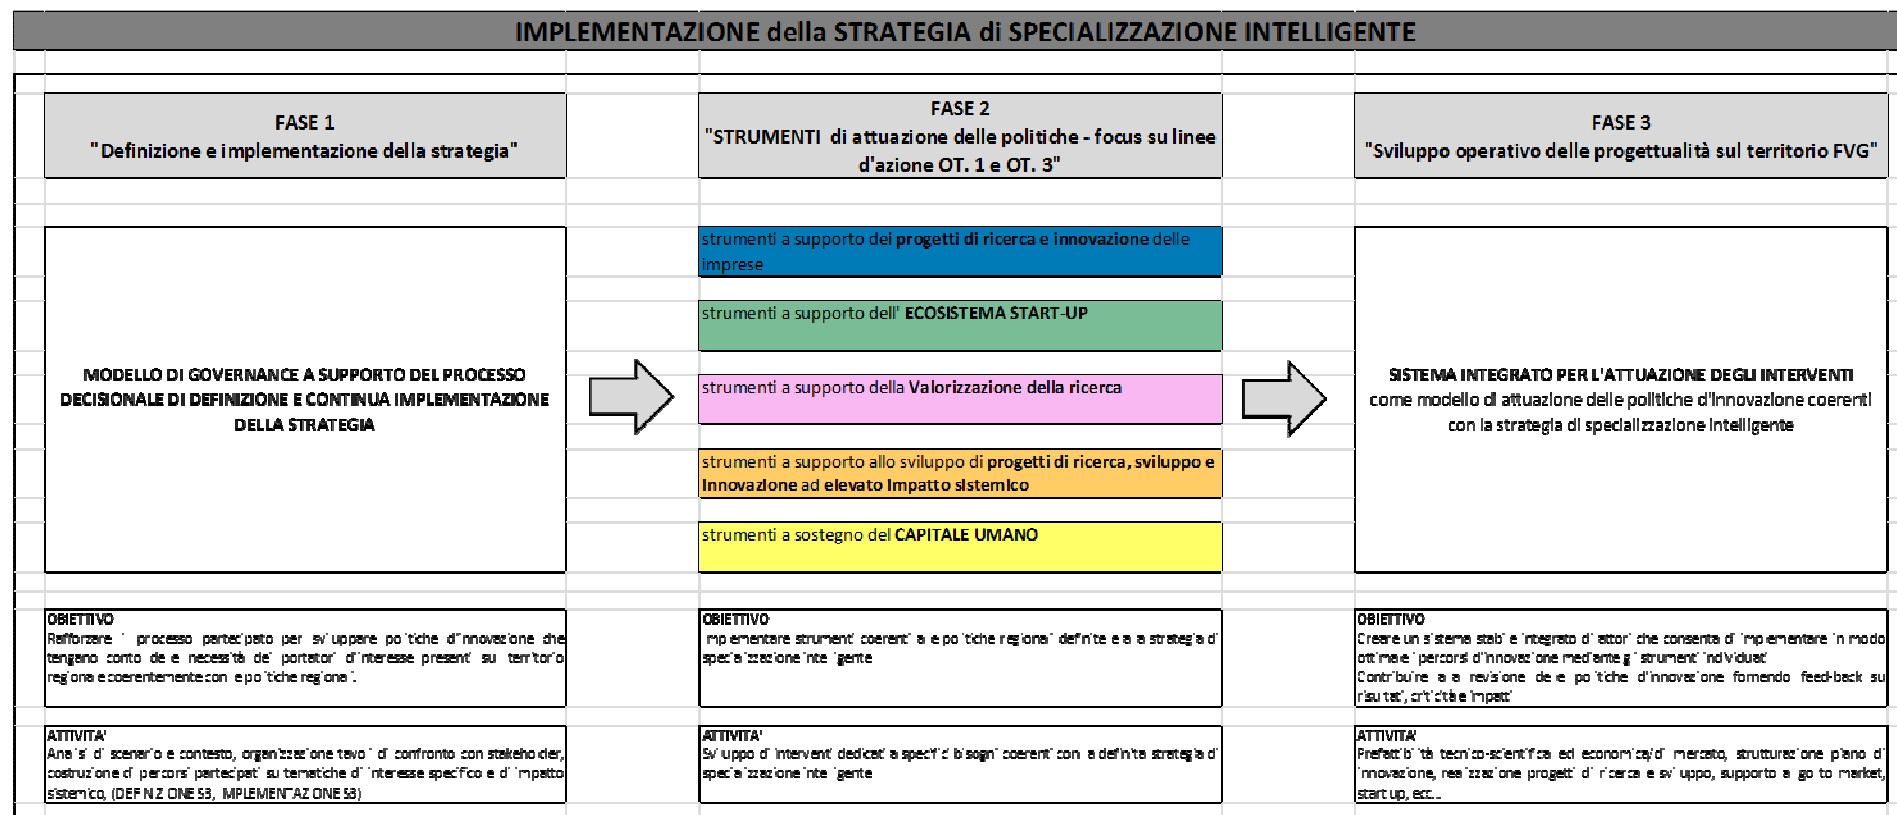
IMPLEMENTAZIONE della STRATEGIA di SPECIALIZZAZIONE INTELLIGENTE

FASE 1
"Definizione e implementazione della strategia"

FASE 2
"STRUMENTI di attuazione delle politiche - focus su linee d'azione OT. 1 e OT. 3"

FASE 3
"Sviluppo operativo delle progettualità sul territorio FVG"

MODELLO DI GOVERNANCE A SUPPORTO DEL PROCESSO DECISIONALE DI DEFINIZIONE E CONTINUA IMPLEMENTAZIONE DELLA STRATEGIA

strumenti a supporto dei progetti di ricerca e innovazione delle imprese

strumenti a supporto dell' ECOSISTEMA START-UP

strumenti a supporto della Valorizzazione della ricerca

strumenti a supporto allo sviluppo di progetti di ricerca, sviluppo e innovazione ad elevato impatto sistemico

strumenti a sostegno del CAPITALE UMANO

SISTEMA INTEGRATO PER L'ATTUAZIONE DEGLI INTERVENTI come modello di attuazione delle politiche d'innovazione coerenti con la strategia di specializzazione intelligente

OBIETTIVO
Rafforzare il processo partecipato per sviluppare politiche d'innovazione che tengano conto delle necessità dei portatori d'interesse presenti sul territorio regionale e coerentemente con le politiche regionali.

OBIETTIVO
Implementare strumenti coerenti alle politiche regionali definite e alla strategia di specializzazione intelligente

OBIETTIVO
Creare un sistema stabile e integrato di attori che consenta di implementare in modo ottimale i percorsi d'innovazione mediante gli strumenti individuati
Contribuire alla revisione delle politiche d'innovazione fornendo feed-back sui risultati, criticità e impatti

ATTIVITA'
Analisi di scenario e contesto, organizzazione tavoli di confronto con stakeholder, costruzione di percorsi partecipati su tematiche di interesse specifico e di impatto sistemico, (DEFINIZIONE S3, IMPLEMENTAZIONE S3)

ATTIVITA'
Sviluppo di interventi dedicati a specifici bisogni coerenti con la definita strategia di specializzazione intelligente

ATTIVITA'
Prefattibilità tecnico-scientifica ed economica/di mercato, strutturazione piano di innovazione, realizzazione progetti di ricerca e sviluppo, supporto al go to market, start up, ecc...